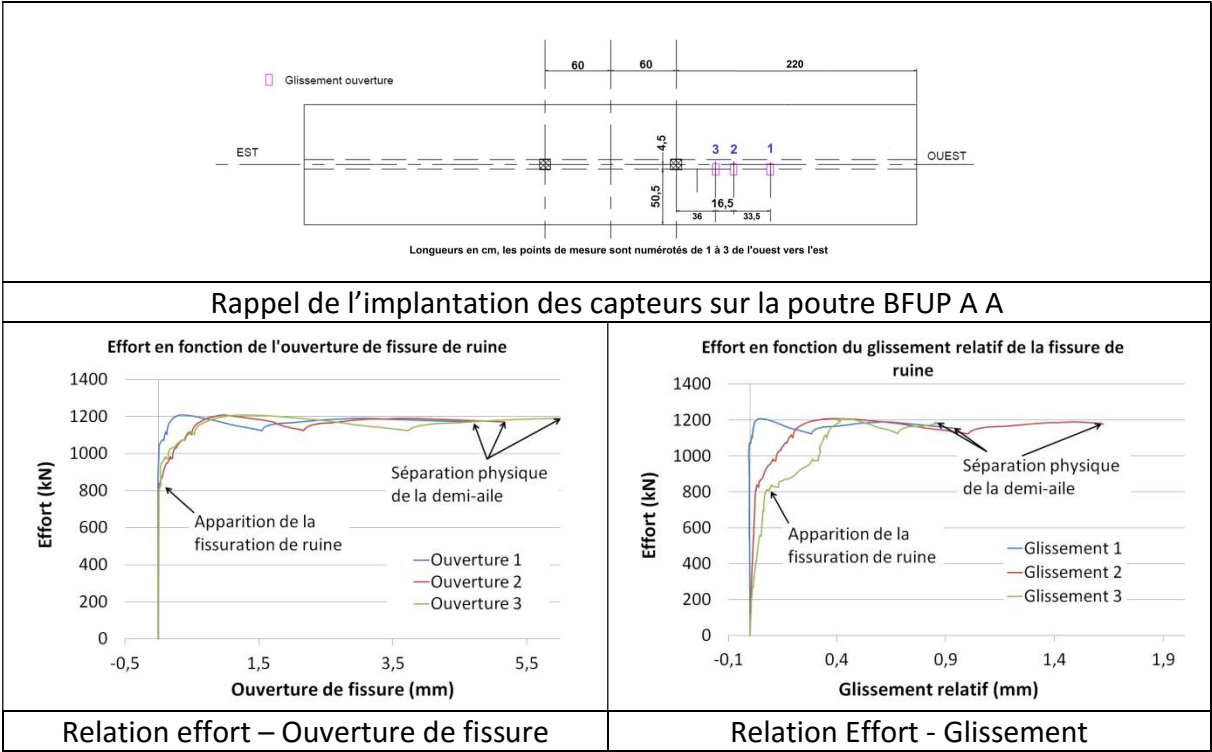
Glissement ouverture

60 60 220

EST

OUEST

4,5

3 2 1

50,5

16,5

36 33,5

Longueurs en cm, les points de mesure sont numérotés de 1 à 3 de l'ouest vers l'est

Rappel de l'implantation des capteurs sur la poutre BFUP A A

Effort en fonction de l'ouverture de fissure de ruine

Effort (kN)

1400
1200
1000
800
600
400
200
0

-0,5 1,5 3,5 5,5

Ouverture de fissure (mm)

Séparation physique de la demi-aile

Apparition de la fissuration de ruine

Ouverture 1
Ouverture 2
Ouverture 3

Effort en fonction du glissement relatif de la fissure de ruine

Effort (kN)

1400
1200
1000
800
600
400
200
0

-0,1 0,4 0,9 1,4 1,9

Glissement relatif (mm)

Séparation physique de la demi-aile

Apparition de la fissuration de ruine

Glissement 1
Glissement 2
Glissement 3

| Relation effort – Ouverture de fissure | Relation Effort - Glissement |